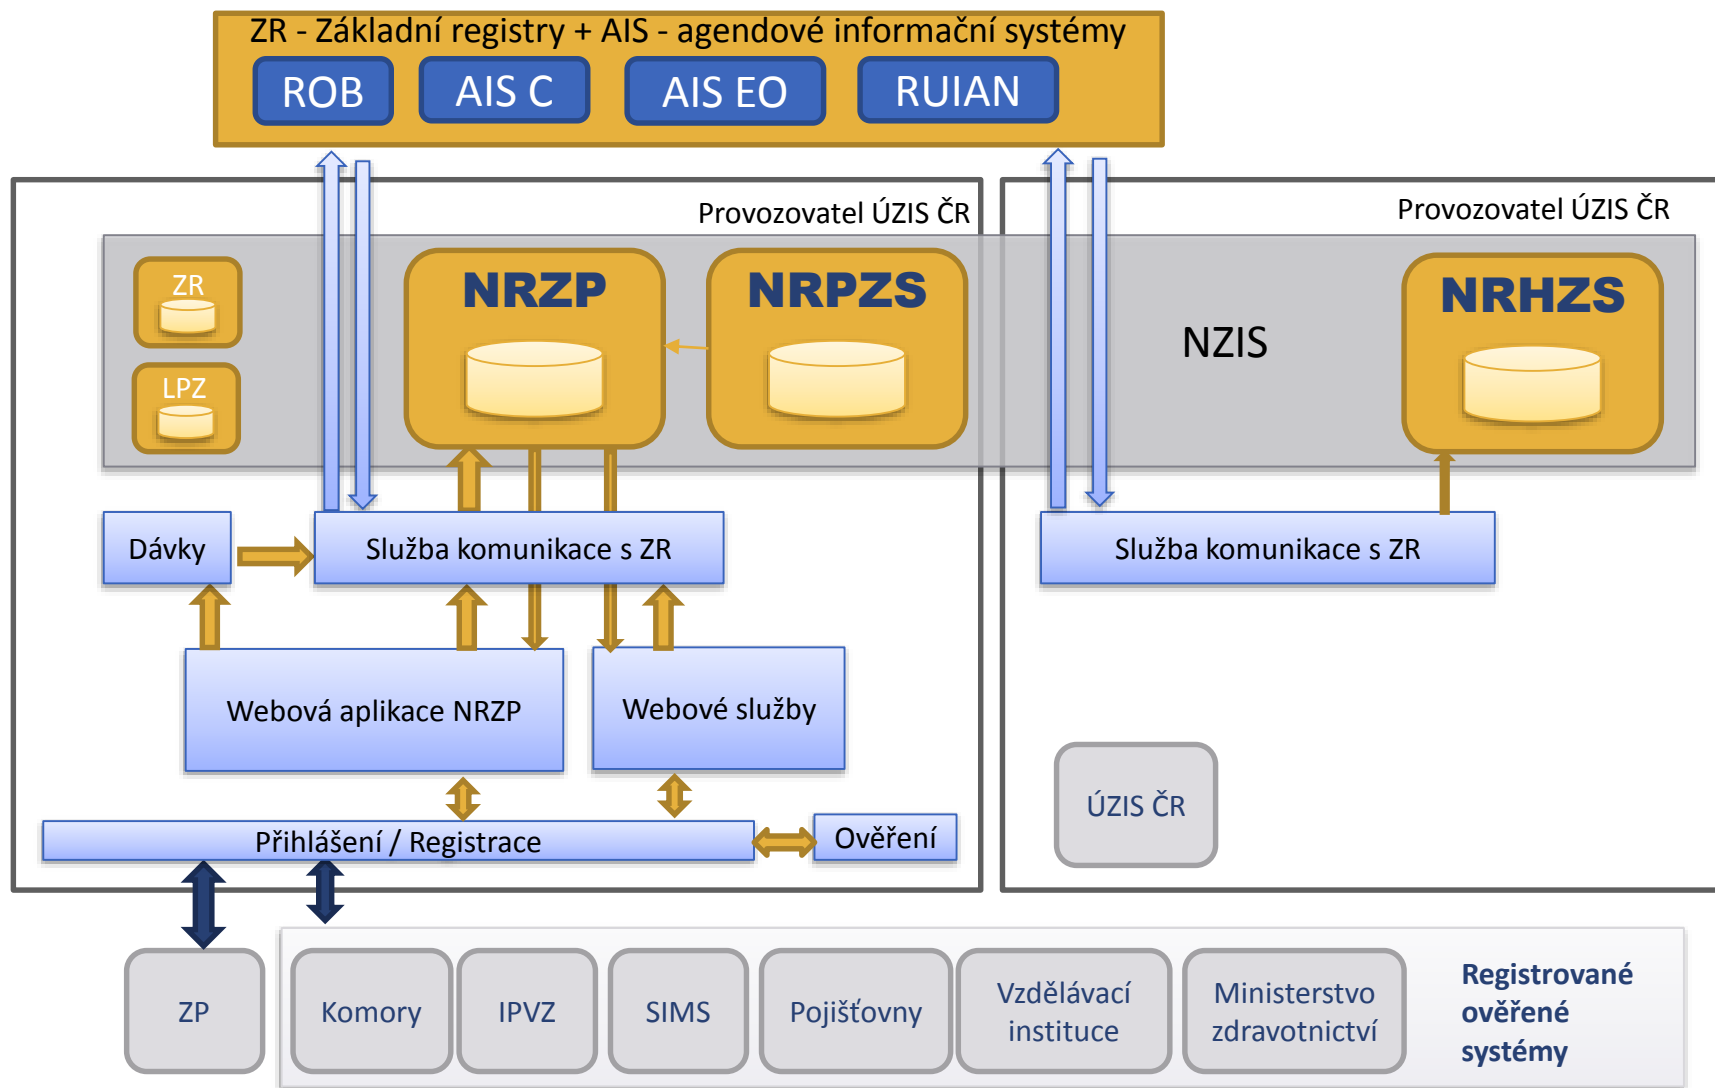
ZR - Základní registry + AIS - agendové informační systémy

ROB

AIS C

AIS EO

RUIAN

Provozovatel ÚZIS ČR

Provozovatel ÚZIS ČR

ZR

LPZ

NRZP

NRPZS

NZIS

NRHZS

Dávky

Služba komunikace s ZR

Služba komunikace s ZR

Webová aplikace NRZP

Webové služby

ÚZIS ČR

Přihlášení / Registrace

Ověření

ZP

Komory

IPVZ

SIMS

Pojišťovny

Vzdělávací instituce

Ministerstvo zdravotnictví

Registrované ověřené systémy